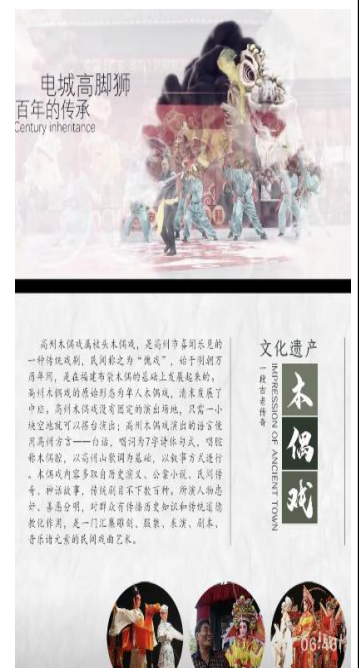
电城高脚狮
百年的传承
Century inheritance

高州木偶戏属杖头木偶戏，是高州市喜闻乐见的一种传统戏剧，民间称之为"傀戏"，始于明朝万历年间，是在福建布袋木偶的基础上发展起来的。高州木偶戏为单人木偶戏，清末发展了中棚。高州木偶戏没有固定的演出场地，只需一小块空地就可以搭台演出；高州木偶戏演出的语言使用高州方言——白话，唱词为7字律体句式，唱腔称木偶腔，以高州山歌调为基础，以叙事方式进行。木偶戏内容多取自历史演义、公案小说、民间传奇、神话故事，传统剧目不下数百种。所演人物忠奸、善恶分明，对群众有传播历史知识和传统道德教化作用，是一门汇集雕刻、服装、表演、剧本、音乐语言元素的民间戏曲艺术。

文化遗产
一段古老传奇
IMPRESSION OF ANCIENT TOWN
木偶戏

06:46